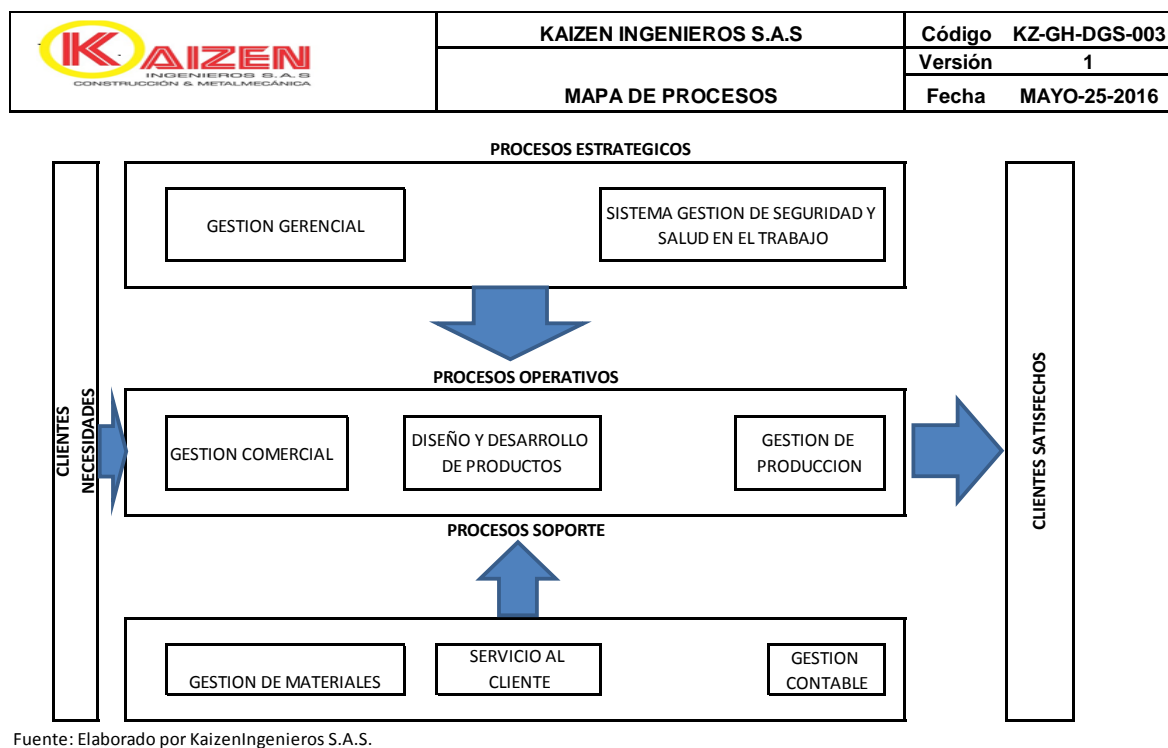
KAIZEN INGENIEROS S.A.S CONSTRUCCIÓN & METALMECÁNICA

| KAIZEN INGENIEROS S.A.S | Código | KZ-GH-DGS-003 |
|---|---|---|
| | Versión | 1 |
| MAPA DE PROCESOS | Fecha | MAYO-25-2016 |

PROCESOS ESTRATEGICOS

GESTION GERENCIAL

SISTEMA GESTION DE SEGURIDAD Y SALUD EN EL TRABAJO

CLIENTES NECESIDADES

PROCESOS OPERATIVOS

GESTION COMERCIAL

DISEÑO Y DESARROLLO DE PRODUCTOS

GESTION DE PRODUCCION

CLIENTES SATISFECHOS

PROCESOS SOPORTE

GESTION DE MATERIALES

SERVICIO AL CLIENTE

GESTION CONTABLE

Fuente: Elaborado por KaizenIngenieros S.A.S.